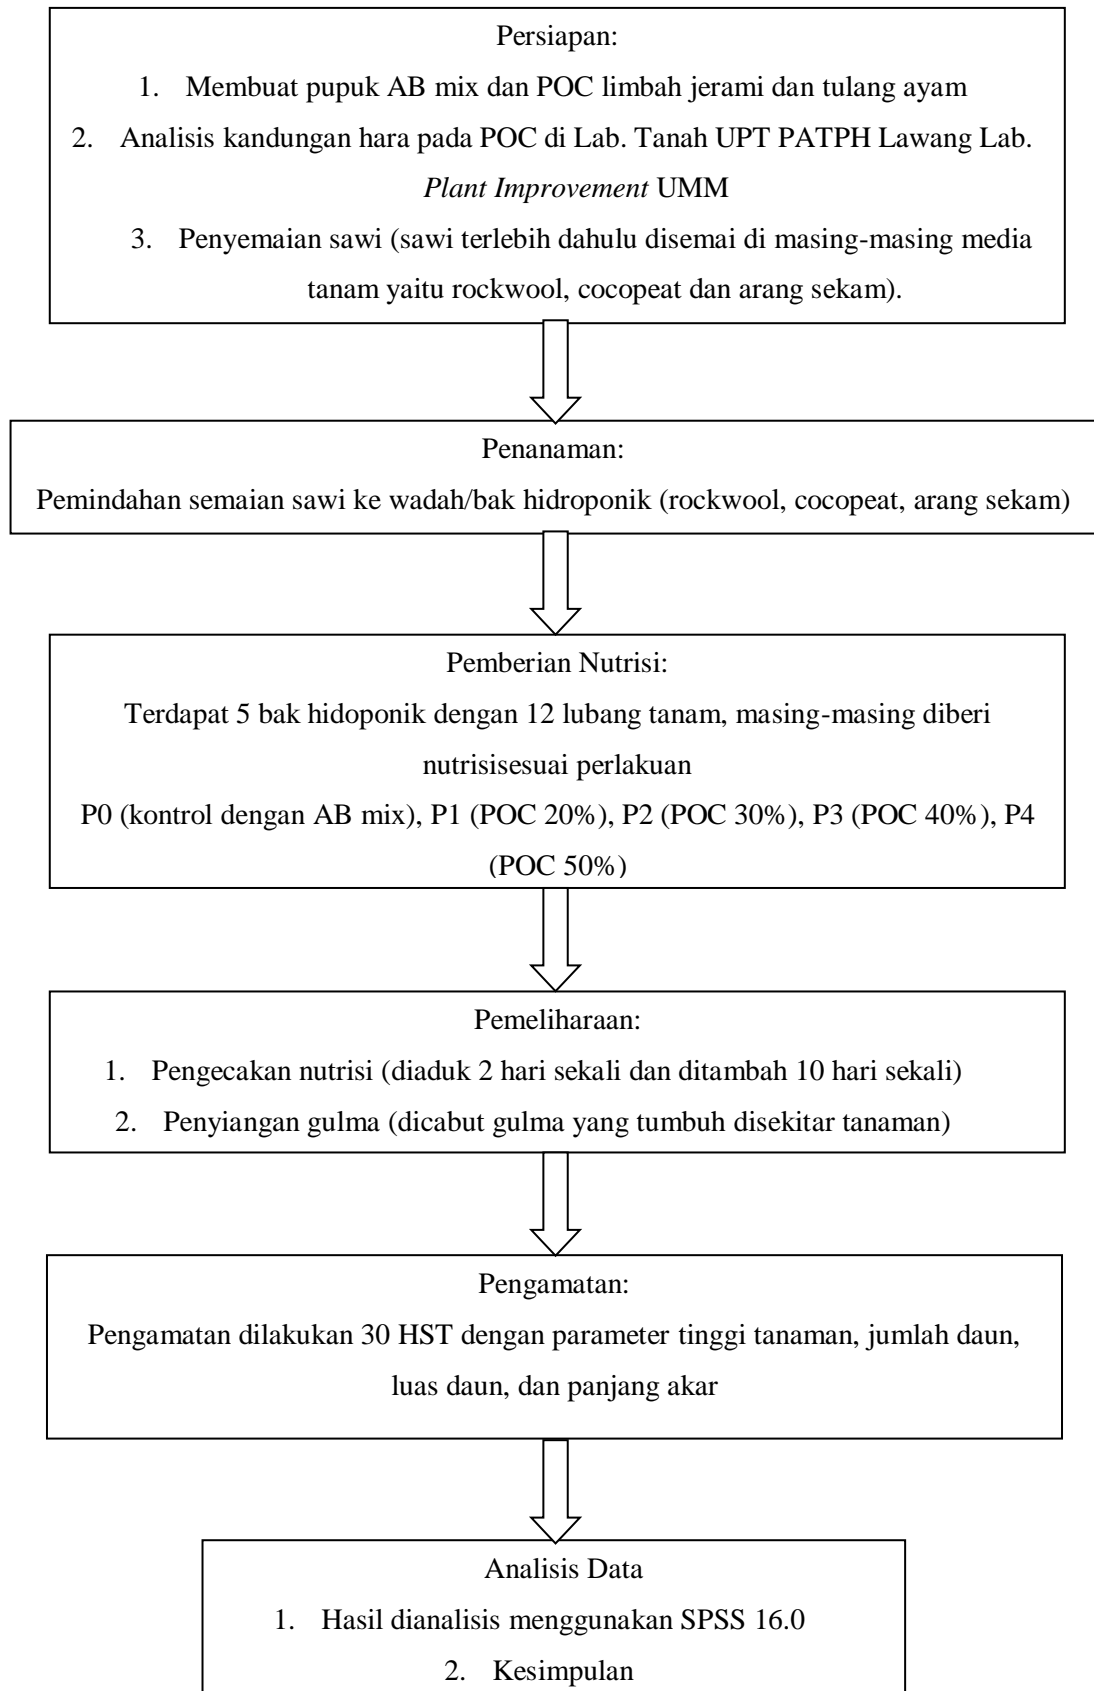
Persiapan:

1. Membuat pupuk AB mix dan POC limbah jerami dan tulang ayam
2. Analisis kandungan hara pada POC di Lab. Tanah UPT PATPH Lawang Lab. *Plant Improvement* UMM
3. Penyemaian sawi (sawi terlebih dahulu disemai di masing-masing media tanam yaitu rockwool, cocopeat dan arang sekam).

Penanaman:

Pemindahan semaian sawi ke wadah/bak hidroponik (rockwool, cocopeat, arang sekam)

Pemberian Nutrisi:

Terdapat 5 bak hidoponik dengan 12 lubang tanam, masing-masing diberi nutrisisesuai perlakuan

P0 (kontrol dengan AB mix), P1 (POC 20%), P2 (POC 30%), P3 (POC 40%), P4 (POC 50%)

Pemeliharaan:

1. Pengecakan nutrisi (diaduk 2 hari sekali dan ditambah 10 hari sekali)
2. Penyiangan gulma (dicabut gulma yang tumbuh disekitar tanaman)

Pengamatan:

Pengamatan dilakukan 30 HST dengan parameter tinggi tanaman, jumlah daun, luas daun, dan panjang akar

Analisis Data

1. Hasil dianalisis menggunakan SPSS 16.0
2. Kesimpulan